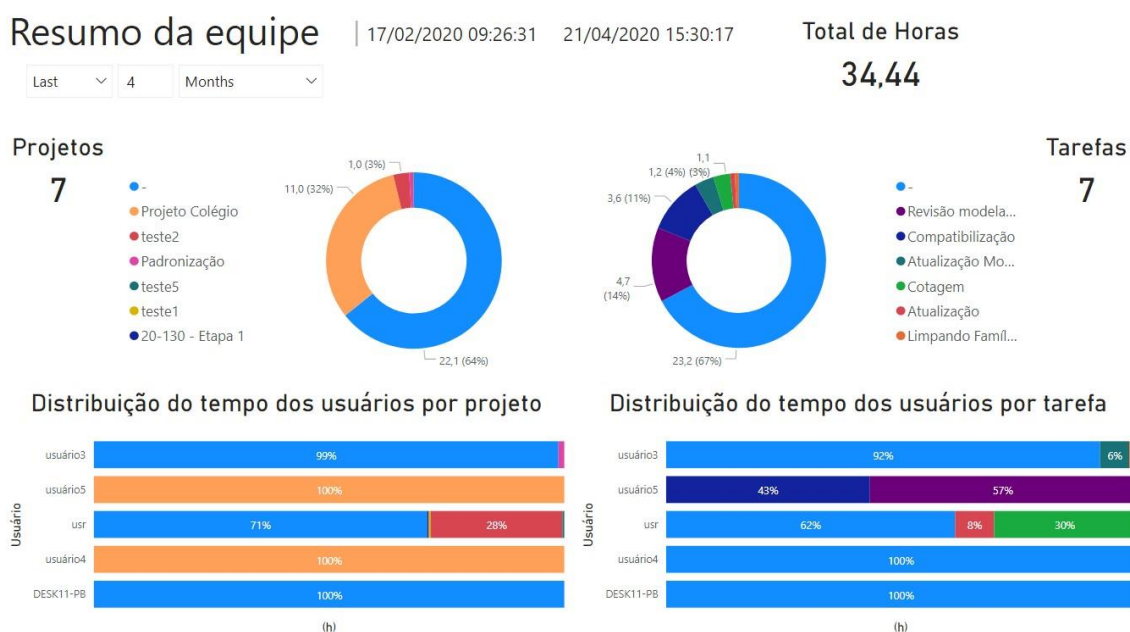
Resumo da equipe | 17/02/2020 09:26:31 21/04/2020 15:30:17

Last 4 Months

Total de Horas
34,44

Projetos
7

-
Projeto Colégio
teste2
Padronização
teste5
teste1
20-130 - Etapa 1

1,0 (3%)
11,0 (32%)
22,1 (64%)

1,1 (3%)
1,2 (4%)
3,6 (11%)
4,7 (14%)
23,2 (67%)

Tarefas
7

-
Revisão modela...
Compatibilização
Atualização Mo...
Cotagem
Atualização
Limpando Famíl...

Distribuição do tempo dos usuários por projeto

Usuário
usuário3 99%
usuário5 100%
usr 71% 28%
usuário4 100%
DESK11-PB 100%
(h)

Distribuição do tempo dos usuários por tarefa

Usuário
usuário3 92% 6%
usuário5 43% 57%
usr 62% 8% 30%
usuário4 100%
DESK11-PB 100%
(h)